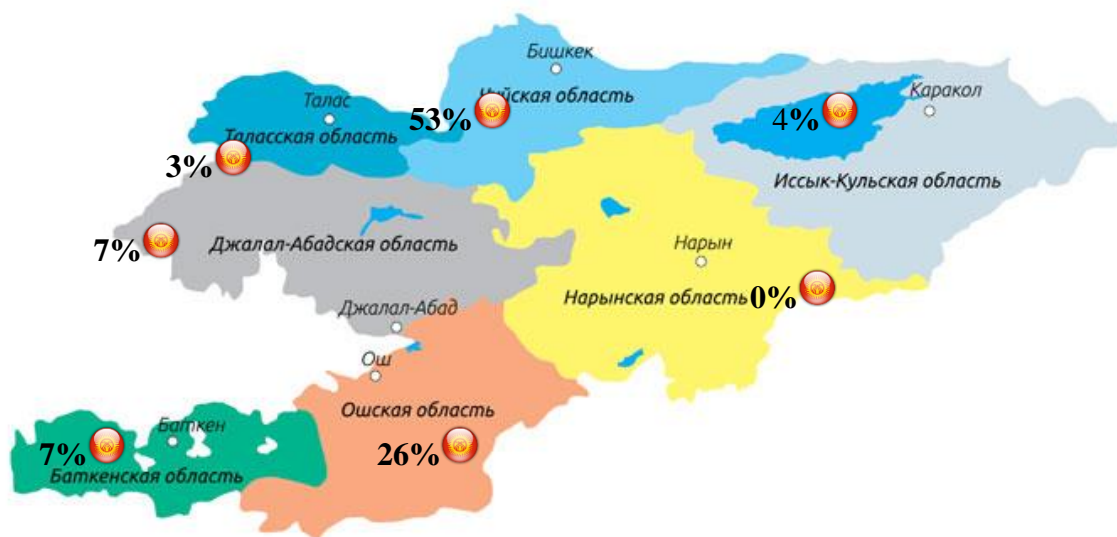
Бишкек
Чуйская область
53%
Талас
Таласская область
3%
Каракол
4%
Иссык-Кульская область
7%
Джалал-Абадская область
Нарын
Нарынская область
0%
Джалал-Абад
Ош
Ошская область
Баткен
7%
Баткенская область
26%